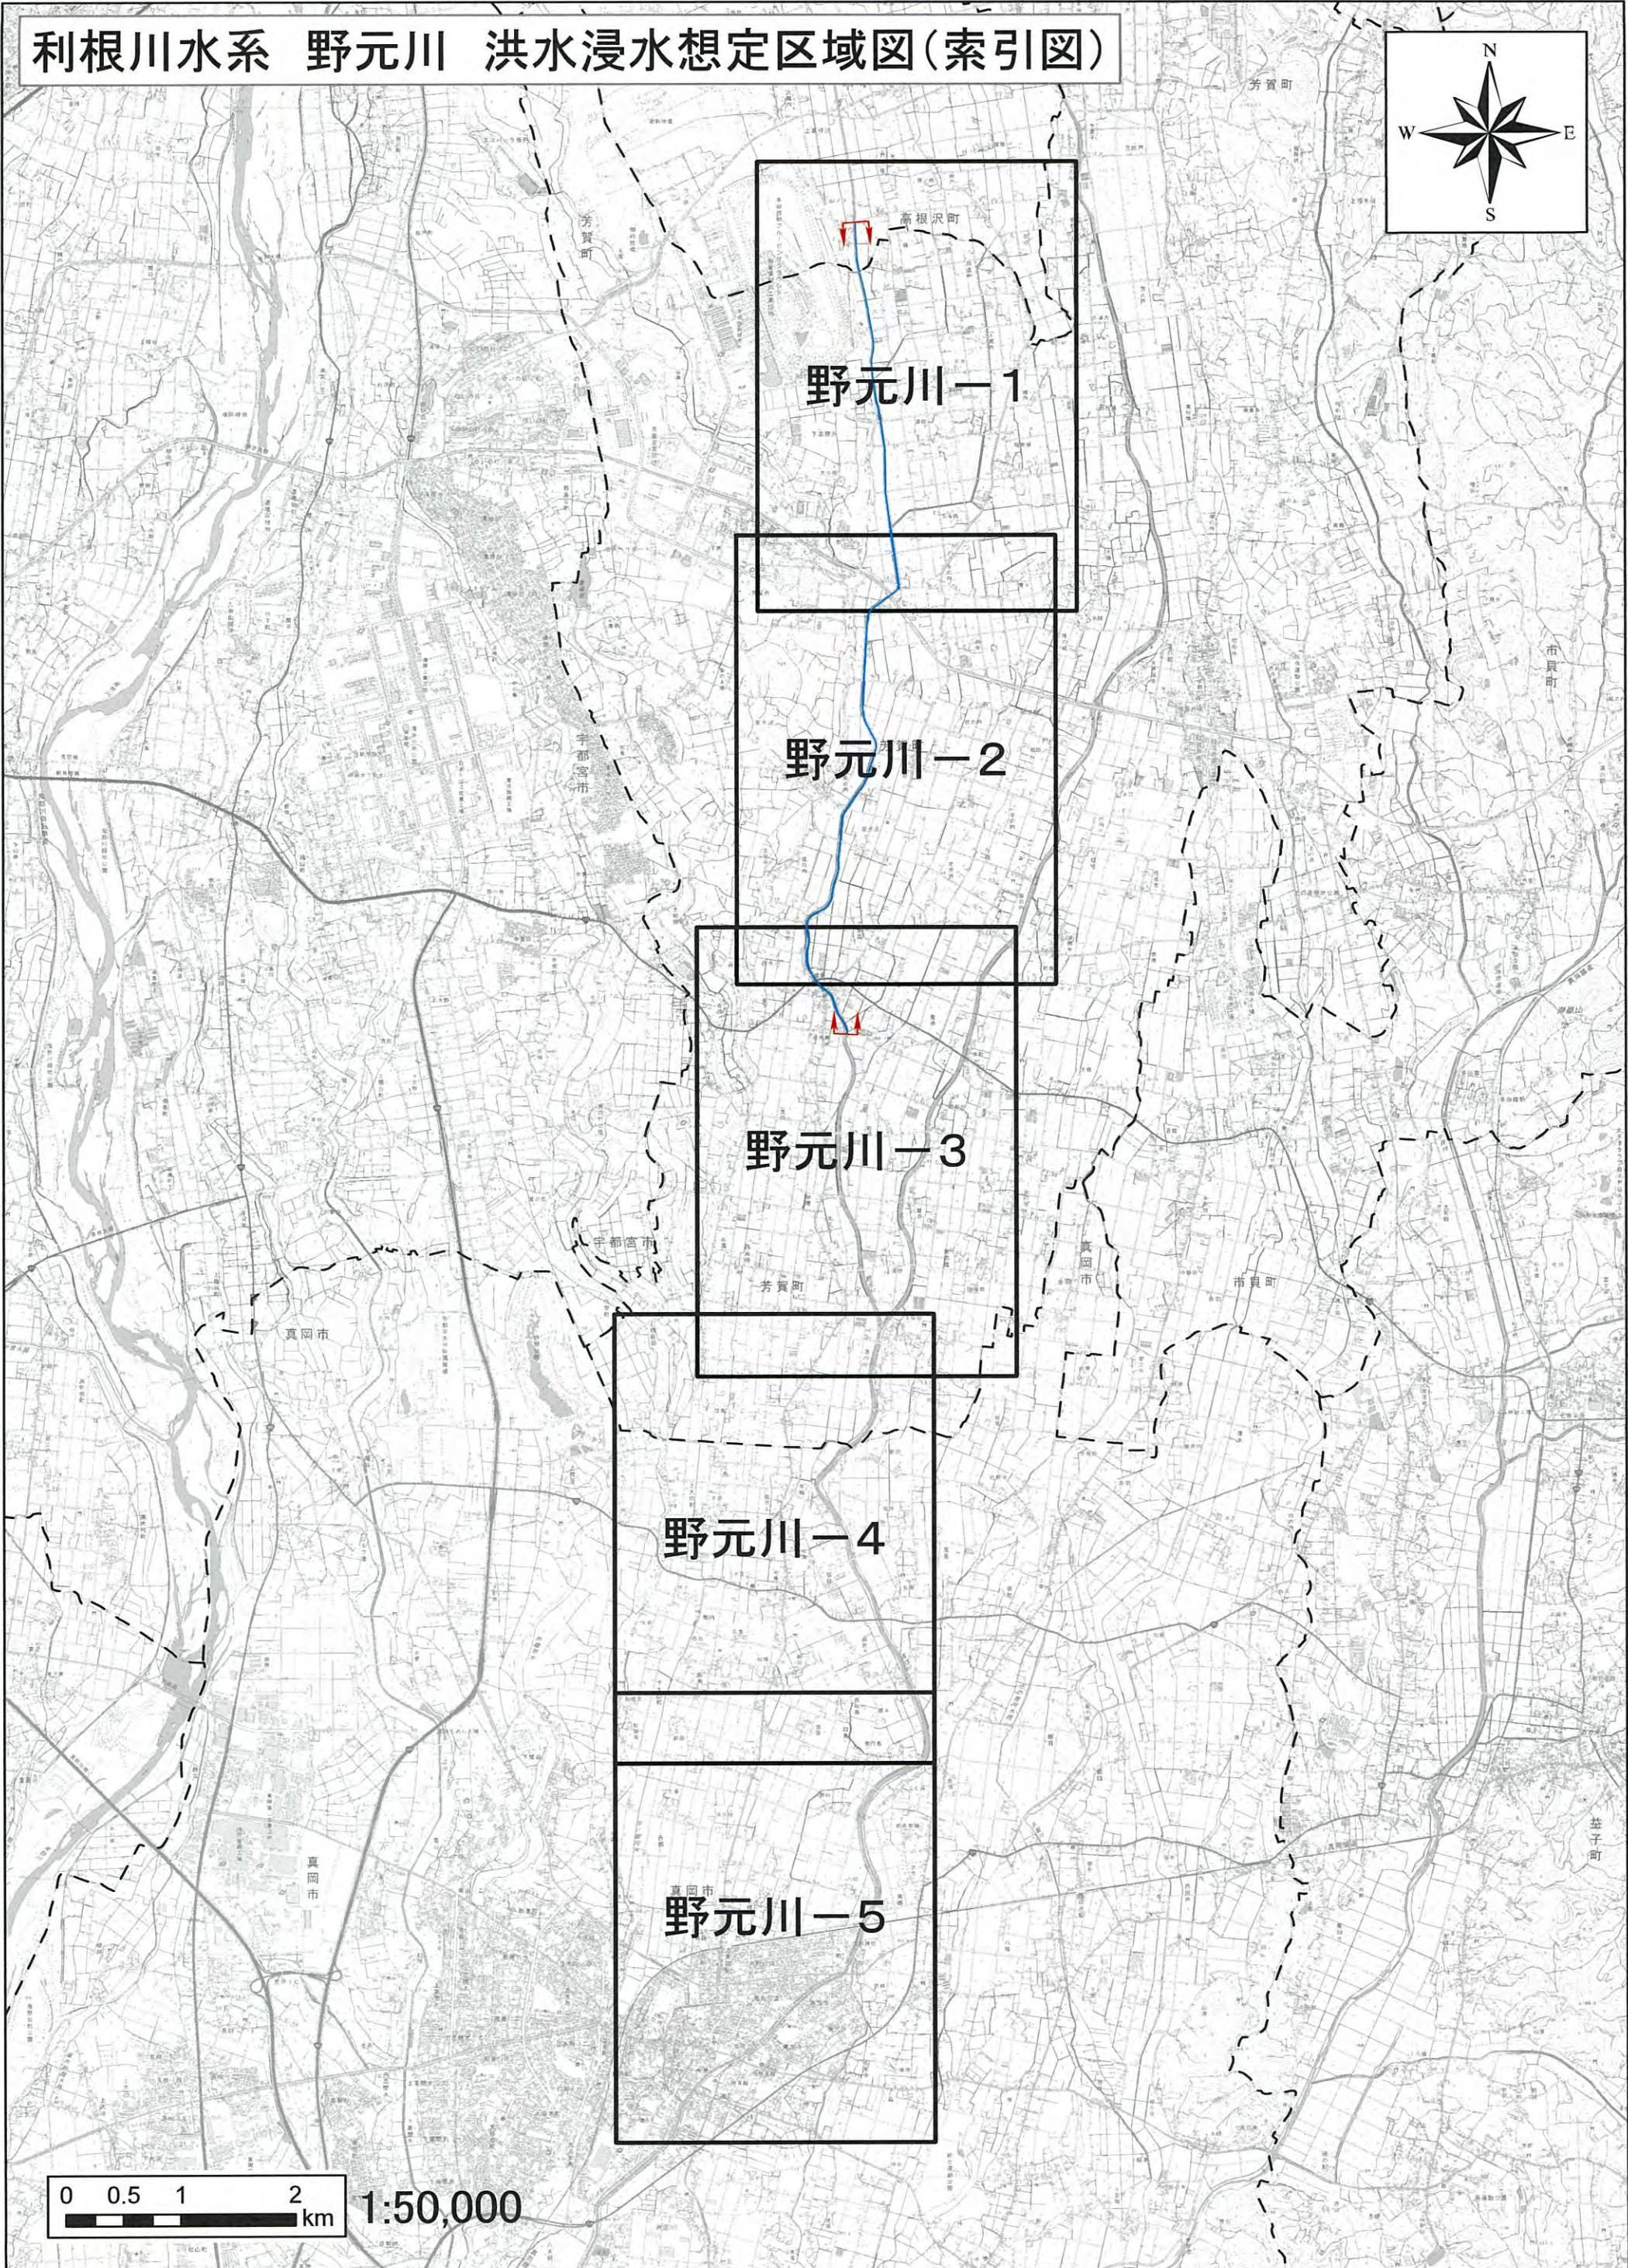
利根川水系　野元川　洪水浸水想定区域図（索引図）

N
W
E
S

芳賀町
芳賀町
高根沢町
市貝町
宇都宮市
宇都宮市
芳賀町
真岡市
市貝町
真岡市
真岡市
真岡市
益子町

野元川－1

野元川－2

野元川－3

野元川－4

野元川－5

0　0.5　1　2 km
1:50,000